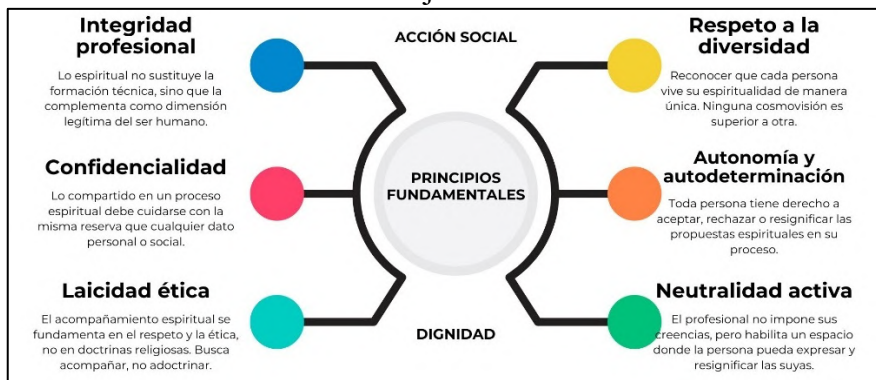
Integridad profesional

Lo espiritual no sustituye la formación técnica, sino que la complementa como dimensión legítima del ser humano.

Confidencialidad

Lo compartido en un proceso espiritual debe cuidarse con la misma reserva que cualquier dato personal o social.

Laicidad ética

El acompañamiento espiritual se fundamenta en el respeto y la ética, no en doctrinas religiosas. Busca acompañar, no adoctrinar.

ACCIÓN SOCIAL

PRINCIPIOS FUNDAMENTALES

DIGNIDAD

Respeto a la diversidad

Reconocer que cada persona vive su espiritualidad de manera única. Ninguna cosmovisión es superior a otra.

Autonomía y autodeterminación

Toda persona tiene derecho a aceptar, rechazar o resignificar las propuestas espirituales en su proceso.

Neutralidad activa

El profesional no impone sus creencias, pero habilita un espacio donde la persona pueda expresar y resignificar las suyas.